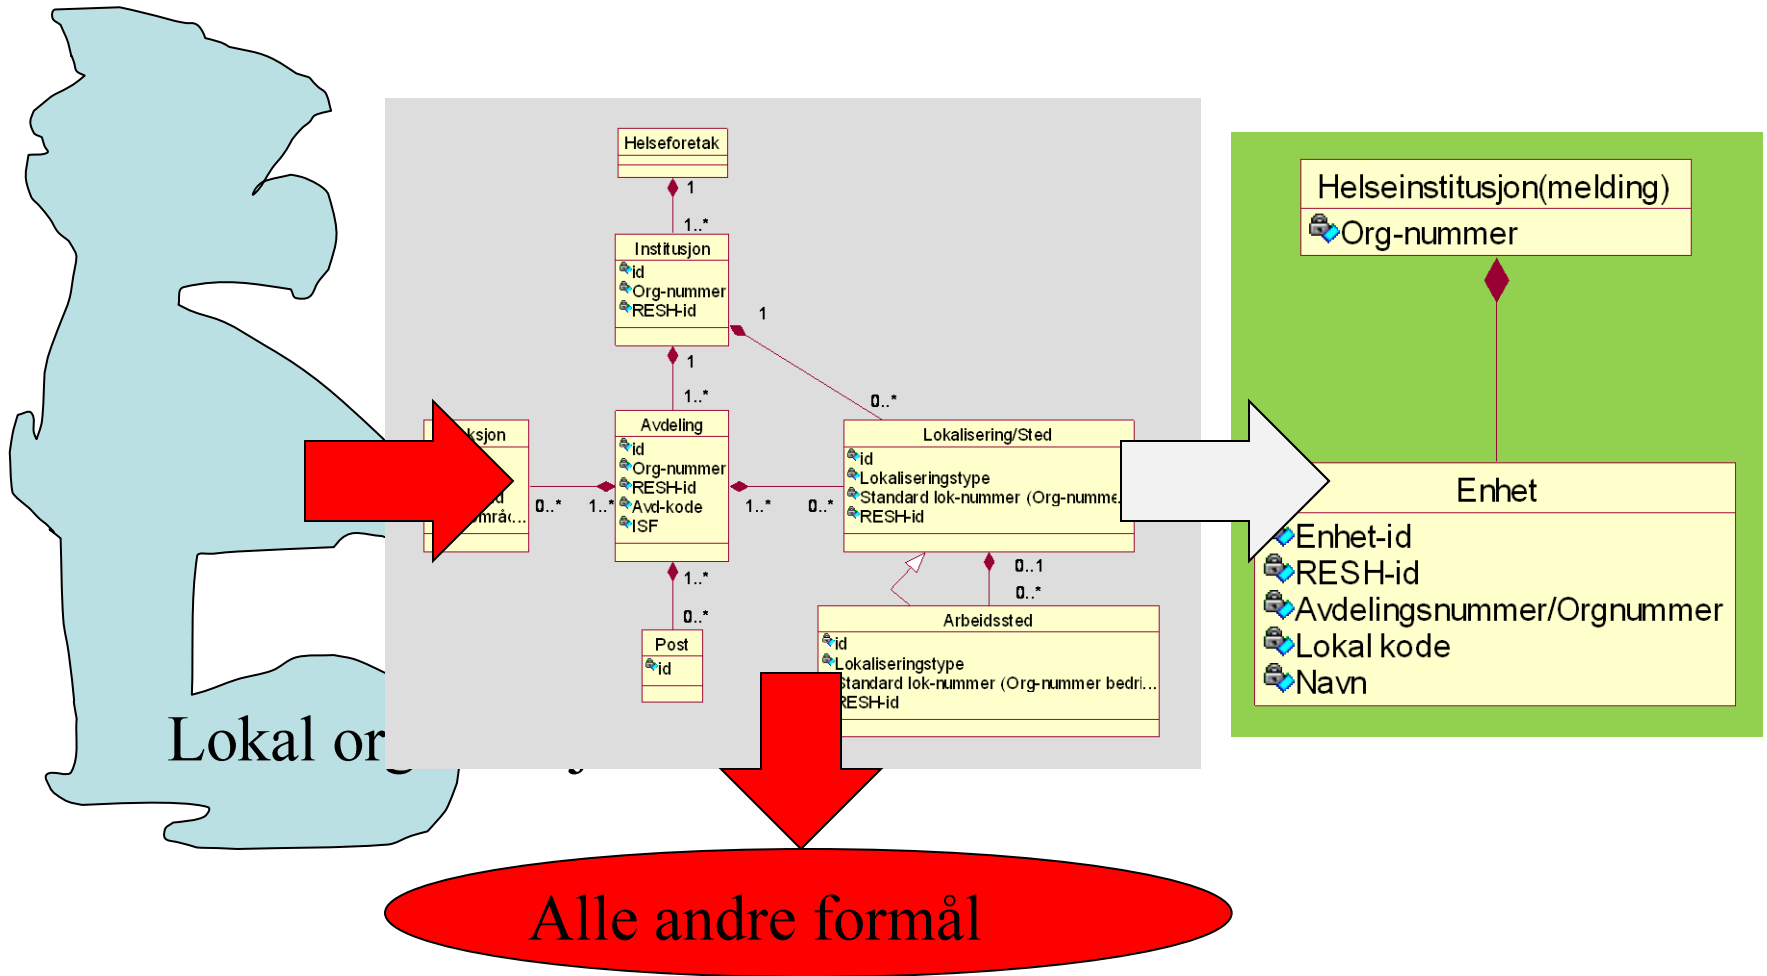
Helseforetak

1

1..*

Institusjon
id
Org-nummer
RESH-id

1

1

1..*

0..*

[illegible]ksjon
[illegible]d
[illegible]mråd...

0..*

1..*

Avdeling
id
Org-nummer
RESH-id
Avd-kode
ISF

1..*

0..*

Lokalisering/Sted
id
Lokaliseringstype
Standard lok-nummer (Org-numme...
RESH-id

0..1

0..*

1..*

0..*

Post
id

Arbeidssted
id
Lokaliseringstype
Standard lok-nummer (Org-nummer bedri...
RESH-id

Lokal or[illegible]

Helseinstitusjon(melding)
Org-nummer

Enhet
Enhet-id
RESH-id
Avdelingsnummer/Orgnummer
Lokal kode
Navn

Alle andre formål